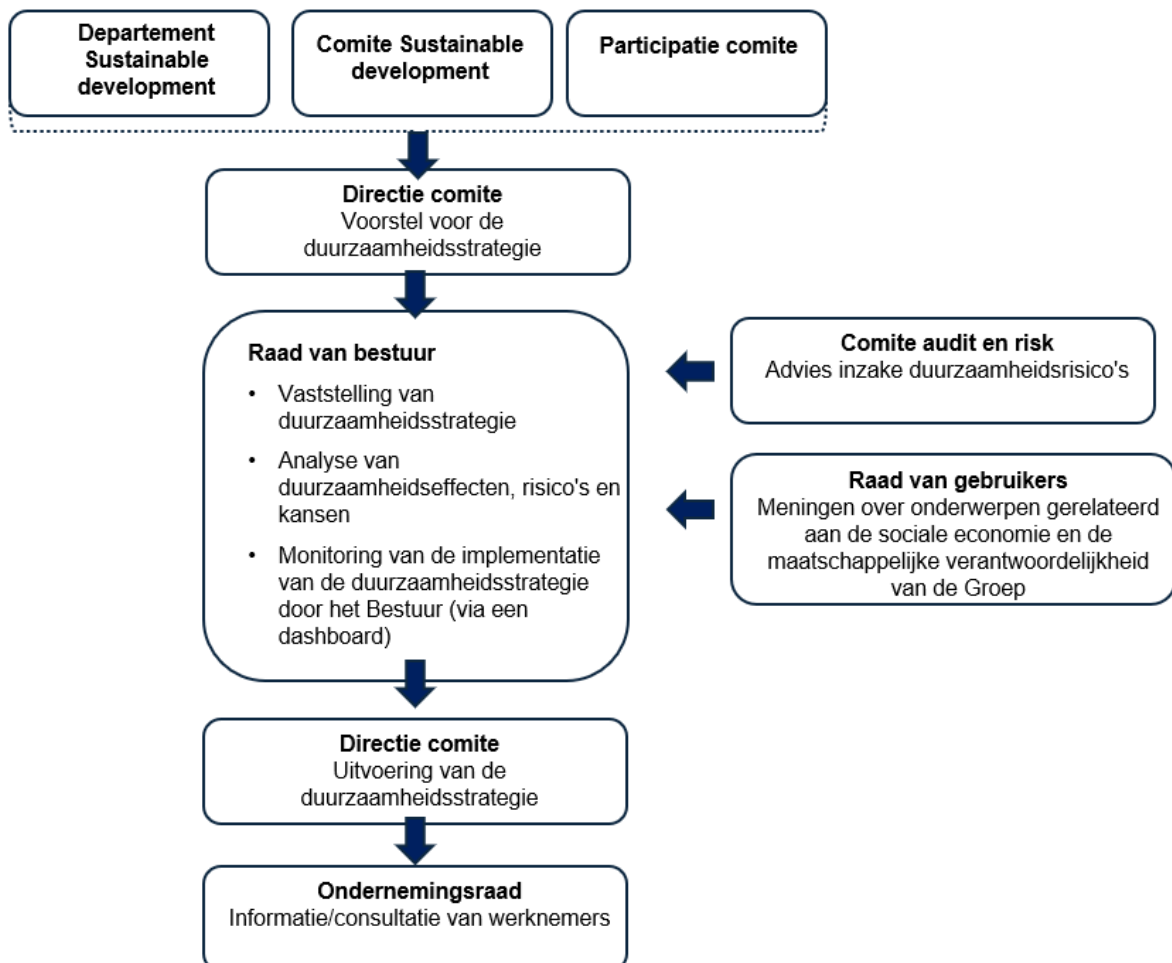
Departement Sustainable development

Comite Sustainable development

Participatie comite

Directie comite
Voorstel voor de duurzaamheidsstrategie

Raad van bestuur
- Vaststelling van duurzaamheidsstrategie
- Analyse van duurzaamheidseffecten, risico's en kansen
- Monitoring van de implementatie van de duurzaamheidsstrategie door het Bestuur (via een dashboard)

Comite audit en risk
Advies inzake duurzaamheidsrisico's

Raad van gebruikers
Meningen over onderwerpen gerelateerd aan de sociale economie en de maatschappelijke verantwoordelijkheid van de Groep

Directie comite
Uitvoering van de duurzaamheidsstrategie

Ondernemingsraad
Informatie/consultatie van werknemers